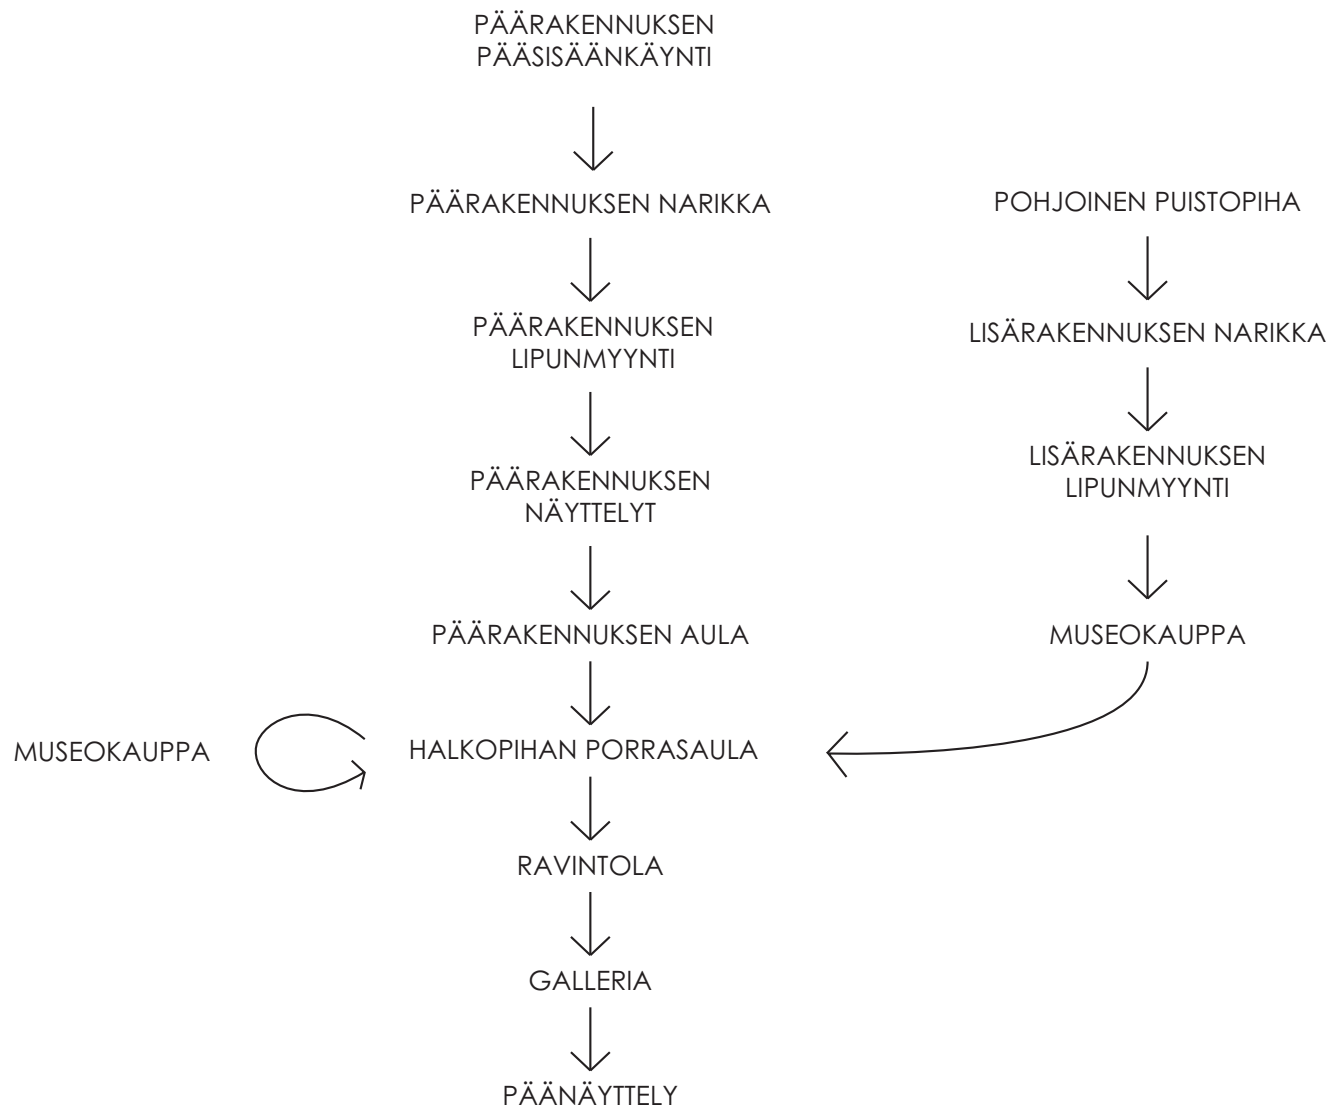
PÄÄRAKENNUKSEN PÄÄSISÄÄNKÄYNTI

PÄÄRAKENNUKSEN NARIKKA

PÄÄRAKENNUKSEN LIPUNMYYNTI

PÄÄRAKENNUKSEN NÄYTTELYT

PÄÄRAKENNUKSEN AULA

MUSEOKAUPPA

HALKOPIHAN PORRASAULA

RAVINTOLA

GALLERIA

PÄÄNÄYTTELY

POHJOINEN PUISTOPIHA

LISÄRAKENNUKSEN NARIKKA

LISÄRAKENNUKSEN LIPUNMYYNTI

MUSEOKAUPPA